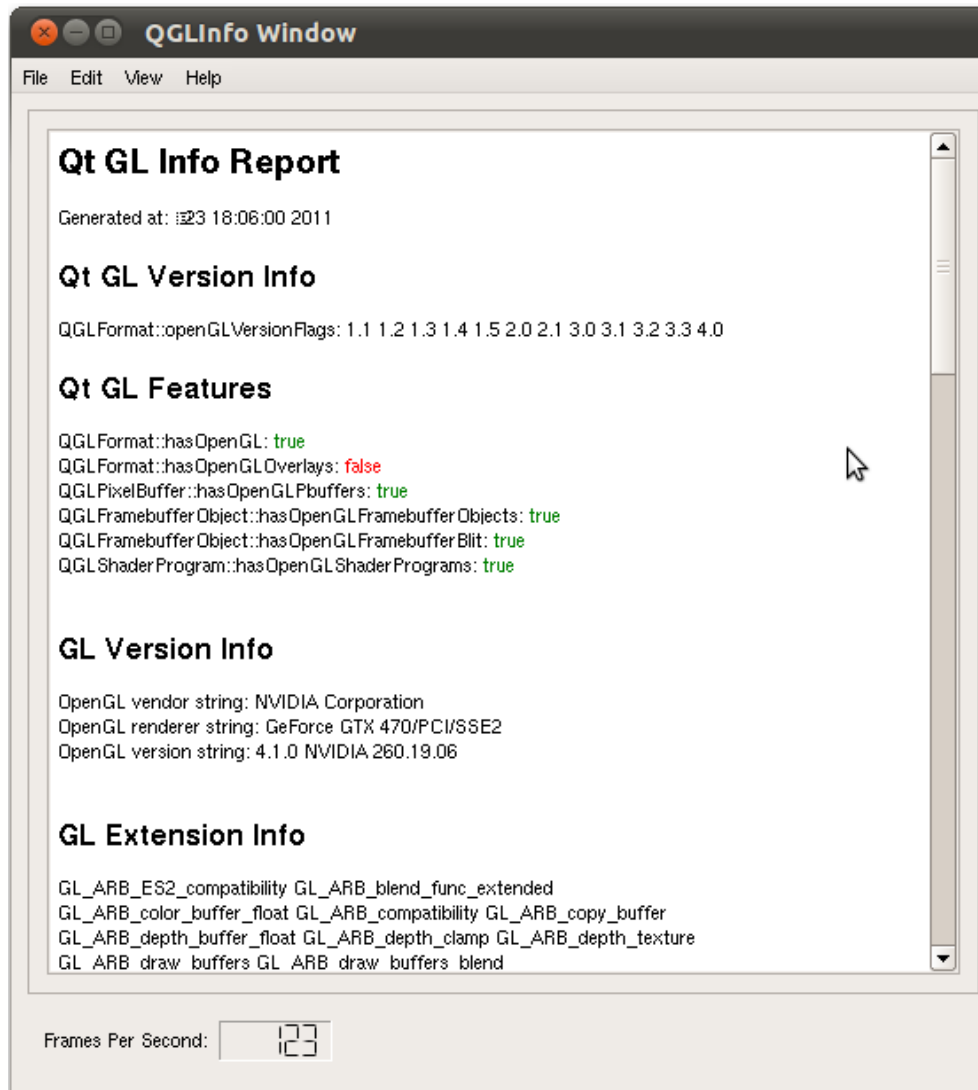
QGLInfo Window

File Edit View Help

Qt GL Info Report

Generated at: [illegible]23 18:06:00 2011

Qt GL Version Info

QGLFormat::openGLVersionFlags: 1.1 1.2 1.3 1.4 1.5 2.0 2.1 3.0 3.1 3.2 3.3 4.0

Qt GL Features

QGLFormat::hasOpenGL: true
QGLFormat::hasOpenGLOverlays: false
QGLPixelBuffer::hasOpenGLPbuffers: true
QGLFramebufferObject::hasOpenGLFramebufferObjects: true
QGLFramebufferObject::hasOpenGLFramebufferBlit: true
QGLShaderProgram::hasOpenGLShaderPrograms: true

GL Version Info

OpenGL vendor string: NVIDIA Corporation
OpenGL renderer string: GeForce GTX 470/PCI/SSE2
OpenGL version string: 4.1.0 NVIDIA 260.19.06

GL Extension Info

GL_ARB_ES2_compatibility GL_ARB_blend_func_extended
GL_ARB_color_buffer_float GL_ARB_compatibility GL_ARB_copy_buffer
GL_ARB_depth_buffer_float GL_ARB_depth_clamp GL_ARB_depth_texture
GL_ARB_draw_buffers GL_ARB_draw_buffers_blend

Frames Per Second: 123